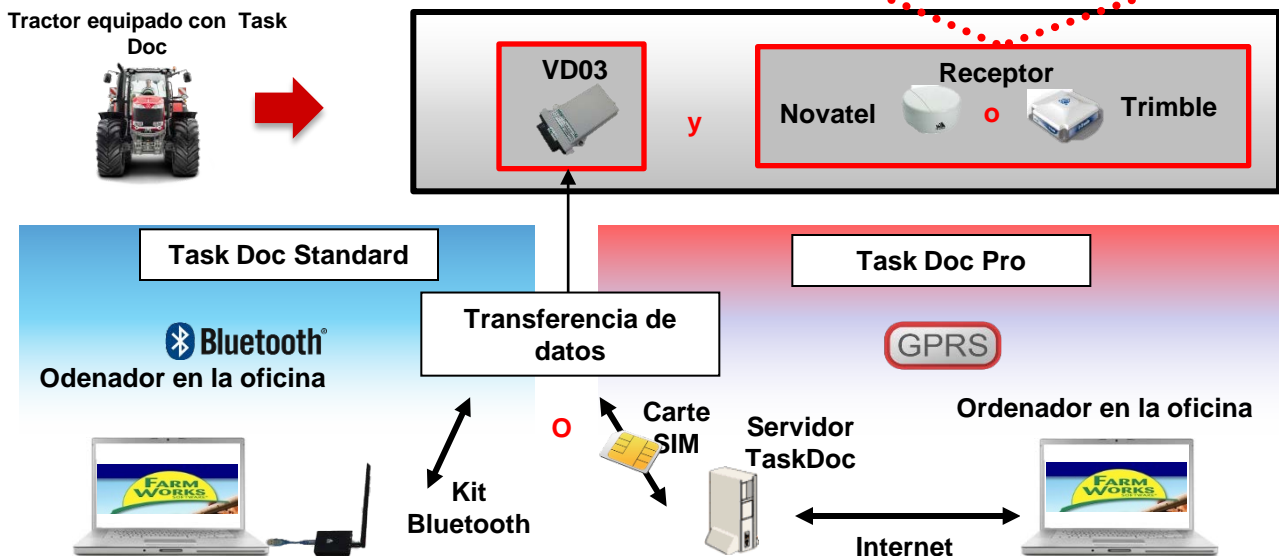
Tractor equipado con Task Doc

VD03

y

Receptor

Novatel

o

Trimble

Task Doc Standard

Task Doc Pro

Bluetooth®

Odenador en la oficina

Transferencia de datos

GPRS

O

Carte SIM

Servidor TaskDoc

Ordenador en la oficina

FARM WORKS

Kit Bluetooth

Internet

FARM WORKS